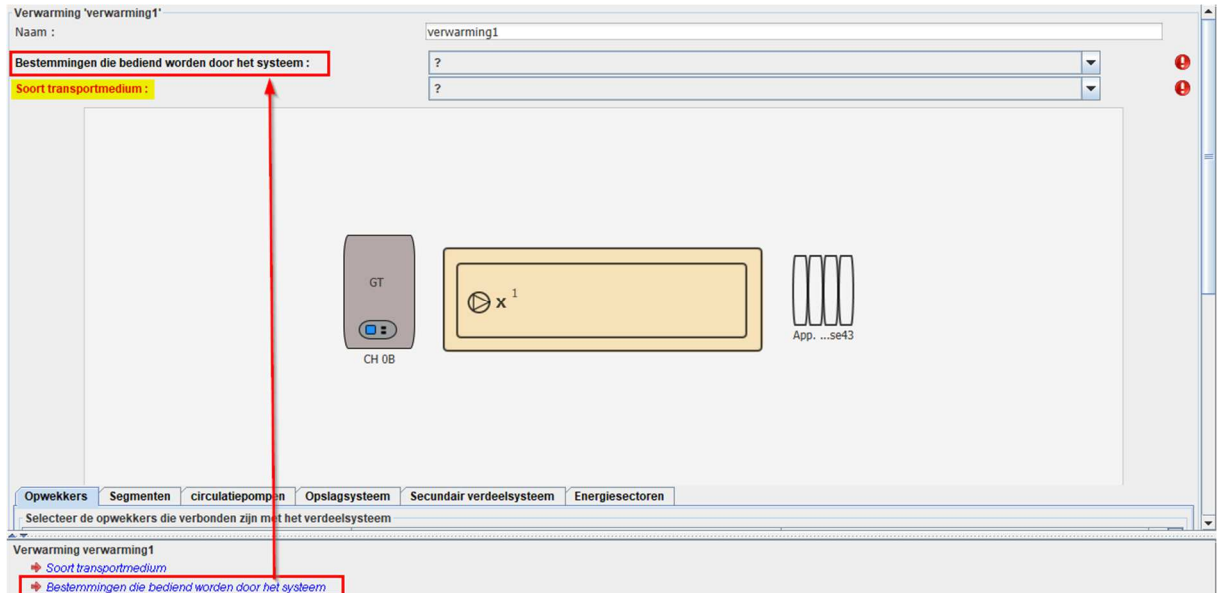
Verwarming 'verwarming1'
Naam : verwarming1
Bestemmingen die bediend worden door het systeem : ?
Soort transportmedium : ?

GT
CH 0B
x 1
App. ...se43

Opwekkers | Segmenten | circulatiepompen | Opslagsysteem | Secundair verdeelsysteem | Energiesectoren

Selecteer de opwekkers die verbonden zijn met het verdeelsysteem

Verwarming verwarming1
Soort transportmedium
Bestemmingen die bediend worden door het systeem